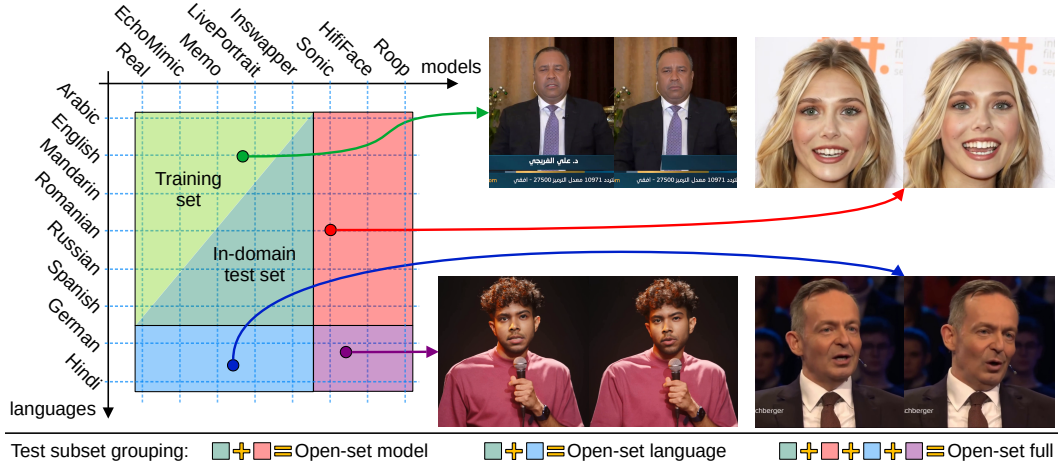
Real
EchoMimic
Memo
LivePortrait
Inswapper
Sonic
HifiFace
Roop
models

Arabic
English
Mandarin
Romanian
Russian
Spanish
German
Hindi
languages

Training set
In-domain test set

د. علي الفريجي
التردد 10971 معدل الترميز 27500 - أفقي
التردد 10971 معدل الترميز 27500 - أفقي

chberger
chberger

Test subset grouping: + = Open-set model + = Open-set language + + + = Open-set full